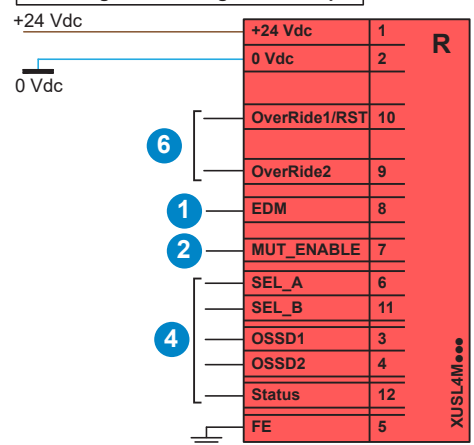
+24 Vdc
0 Vdc

| +24 Vdc | 1 |
|---|---|
| 0 Vdc | 2 |
| OverRide1/RST | 10 |
| OverRide2 | 9 |
| EDM | 8 |
| MUT_ENABLE | 7 |
| SEL_A | 6 |
| SEL_B | 11 |
| OSSD1 | 3 |
| OSSD2 | 4 |
| Status | 12 |
| FE | 5 |

R

6
1
2
4

XUSL4M•••